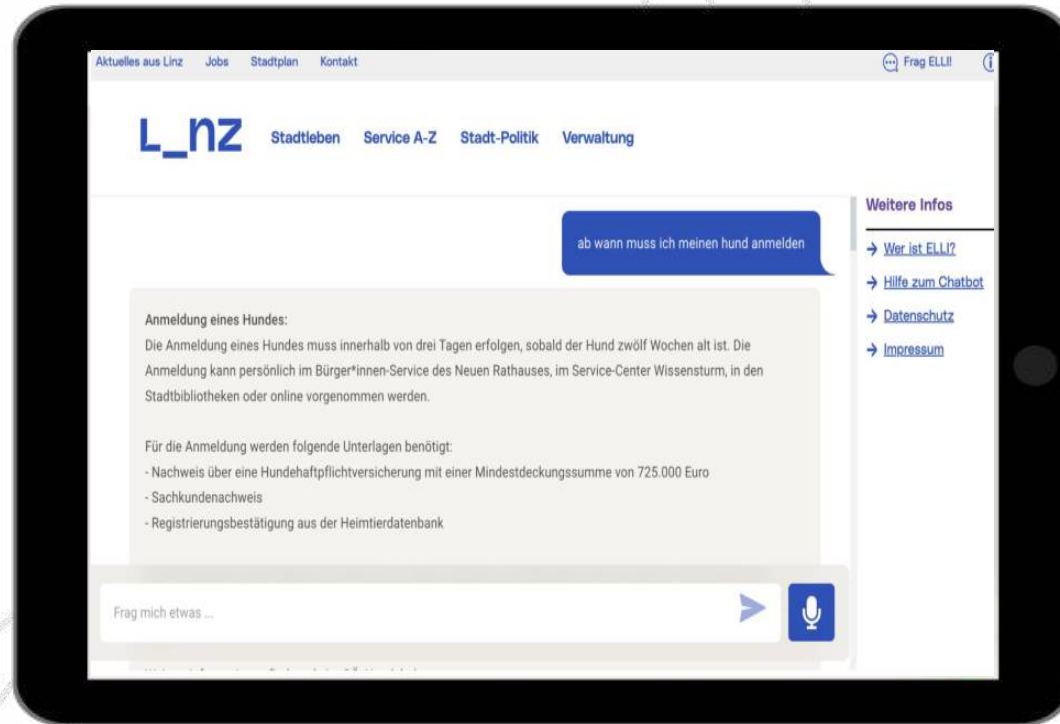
Aktuelles aus Linz Jobs Stadtplan Kontakt

Frag ELLI

L_nz Stadtleben Service A-Z Stadt-Politik Verwaltung

Weitere Infos

→ Wer ist ELLI?

→ Hilfe zum Chatbot

→ Datenschutz

→ Impressum

ab wann muss ich meinen hund anmelden

Anmeldung eines Hundes:
Die Anmeldung eines Hundes muss innerhalb von drei Tagen erfolgen, sobald der Hund zwölf Wochen alt ist. Die Anmeldung kann persönlich im Bürger*innen-Service des Neuen Rathauses, im Service-Center Wissensturm, in den Stadtbibliotheken oder online vorgenommen werden.

Für die Anmeldung werden folgende Unterlagen benötigt:
- Nachweis über eine Hundehaftpflichtversicherung mit einer Mindestdeckungssumme von 725.000 Euro
- Sachkundenachweis
- Registrierungsbestätigung aus der Heimtierdatenbank

Frag mich etwas ...

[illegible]